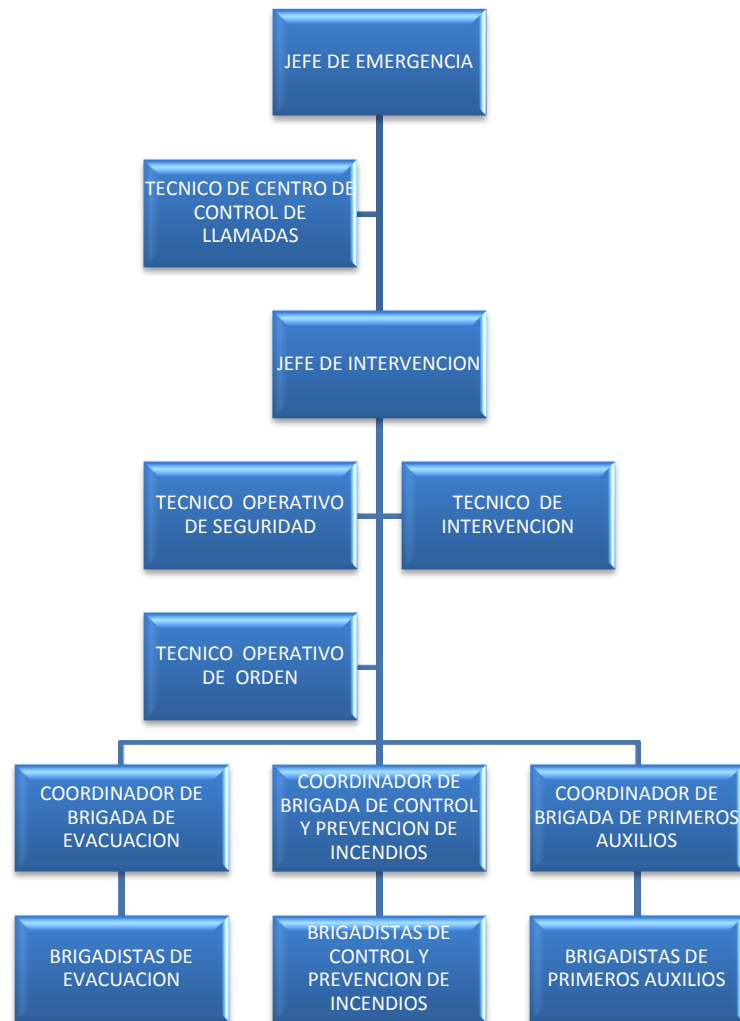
JEFE DE EMERGENCIA

TECNICO DE CENTRO DE CONTROL DE LLAMADAS

JEFE DE INTERVENCION

TECNICO OPERATIVO DE SEGURIDAD

TECNICO DE INTERVENCION

TECNICO OPERATIVO DE ORDEN

COORDINADOR DE BRIGADA DE EVACUACION

COORDINADOR DE BRIGADA DE CONTROL Y PREVENCION DE INCENDIOS

COORDINADOR DE BRIGADA DE PRIMEROS AUXILIOS

BRIGADISTAS DE EVACUACION

BRIGADISTAS DE CONTROL Y PREVENCION DE INCENDIOS

BRIGADISTAS DE PRIMEROS AUXILIOS